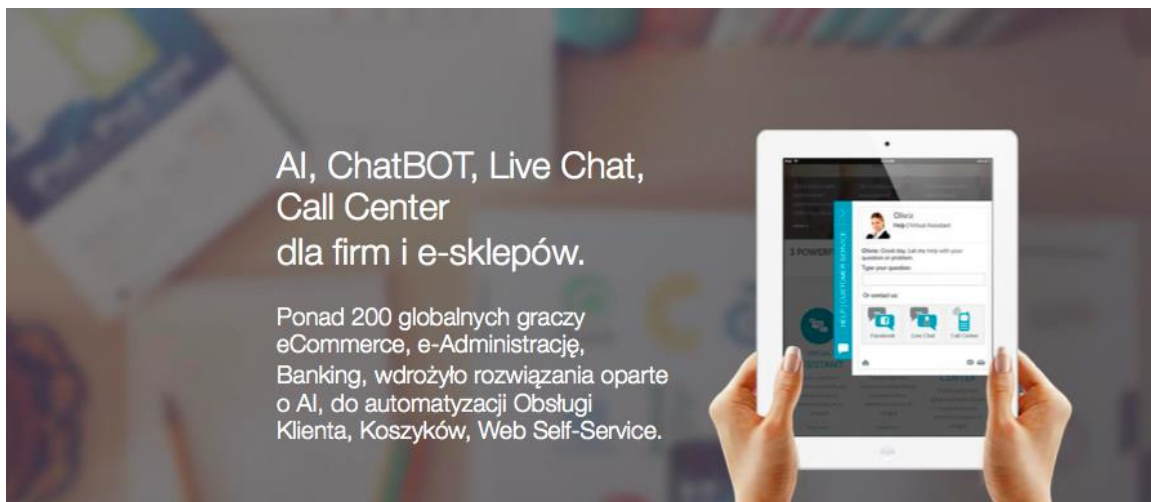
AI, ChatBOT, Live Chat, Call Center dla firm i e-sklepów.

Ponad 200 globalnych graczy eCommerce, e-Administrację, Banking, wdrożyło rozwiązania oparte o AI, do automatyzacji Obsługi Klienta, Koszyków, Web Self-Service.

Olivia
Help | Virtual Assistant

Olivia: Good day. Let me help with your question or problem.
Type your question:

Or contact us:

Facebook
Live Chat
Call Center

HELP | CUSTOMER SERVICE

3 POWERF

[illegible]